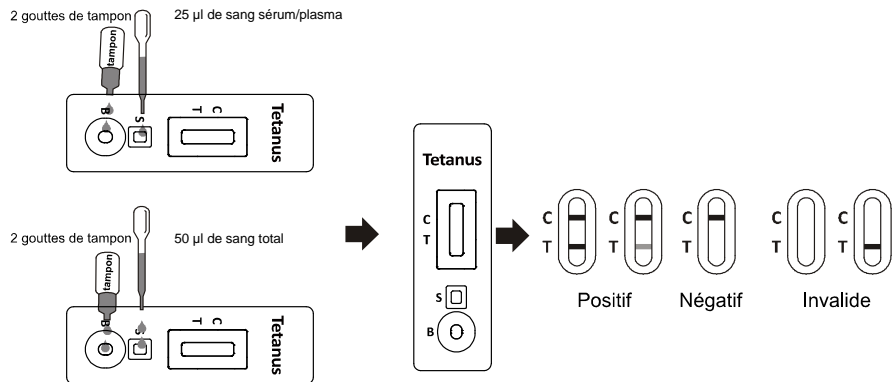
2 gouttes de tampon

25 µl de sang sérum/plasma

tampon

B

S

T C

Tetanus

2 gouttes de tampon

50 µl de sang total

tampon

B

S

T C

Tetanus

Tetanus

C

T

S

B

C

T

C

T

C

T

C

T

C

T

Positif

Négatif

Invalide